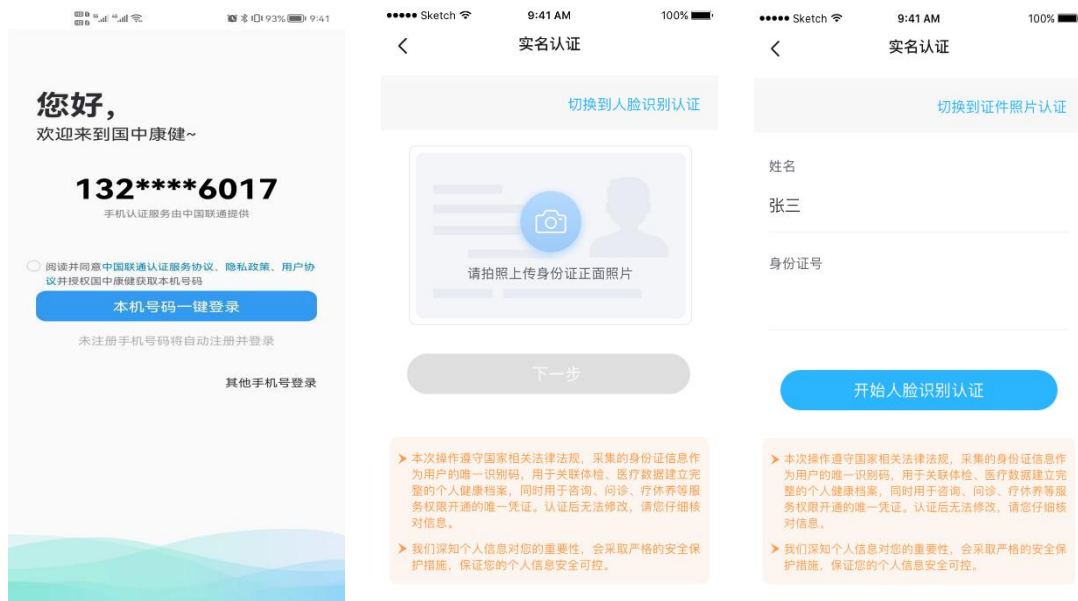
93% 9:41

您好，
欢迎来到国中康健~

132****6017
手机认证服务由中国联通提供

阅读并同意中国联通认证服务协议、隐私政策、用户协议并授权国中康健获取本机号码

本机号码一键登录

未注册手机号码将自动注册并登录

其他手机号登录

••••• Sketch 9:41 AM 100%

实名认证

切换到人脸识别认证

请拍照上传身份证正面照片

下一步

本次操作遵守国家相关法律法规，采集的身份证信息作为用户的唯一识别码，用于关联体检、医疗数据建立完整的个人健康档案，同时用于咨询、问诊、疗休养等服务权限开通的唯一凭证。认证后无法修改，请您仔细核对信息。

我们深知个人信息对您的重要性，会采取严格的安全保护措施，保证您的个人信息安全可控。

••••• Sketch 9:41 AM 100%

实名认证

切换到证件照片认证

姓名

张三

身份证号

开始人脸识别认证

本次操作遵守国家相关法律法规，采集的身份证信息作为用户的唯一识别码，用于关联体检、医疗数据建立完整的个人健康档案，同时用于咨询、问诊、疗休养等服务权限开通的唯一凭证。认证后无法修改，请您仔细核对信息。

我们深知个人信息对您的重要性，会采取严格的安全保护措施，保证您的个人信息安全可控。